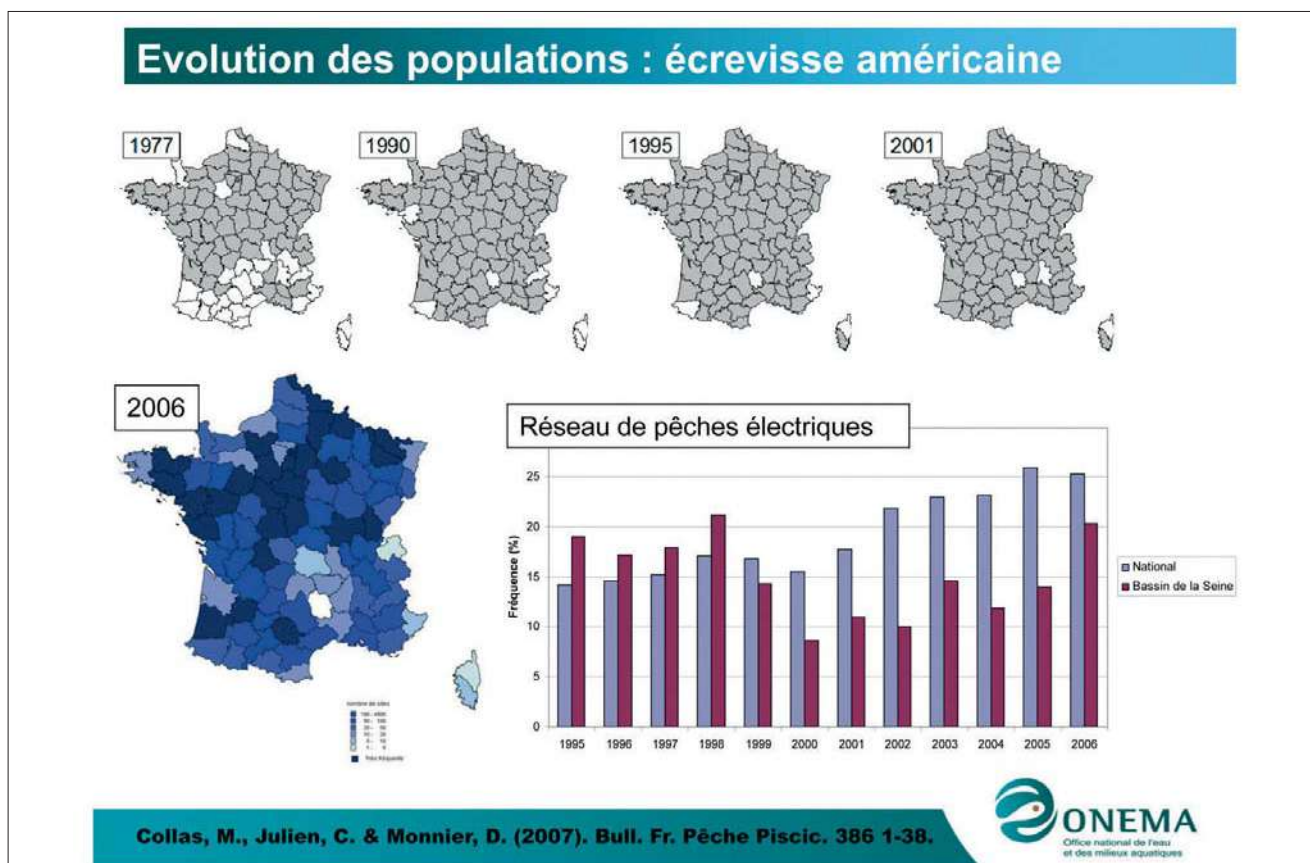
Evolution des populations : écrevisse américaine

1977

1990

1995

2001

2006

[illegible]

Réseau de pêches électriques

Fréquence (%)

25
20
15
10
5
0

1995 1996 1997 1998 1999 2000 2001 2002 2003 2004 2005 2006

National
Bassin de la Seine

Collas, M., Julien, C. & Monnier, D. (2007). Bull. Fr. Pêche Piscic. 386 1-38.

ONEMA
Office national de l'eau et des milieux aquatiques